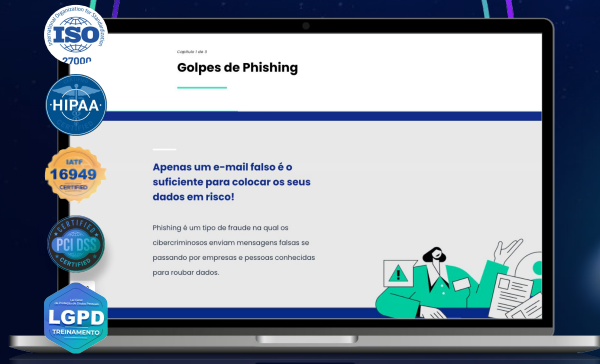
International Organization for Standardization
ISO
27000

HIPAA

IATF
16949
CERTIFIED

CERTIFIED
PCI DSS
CERTIFIED

LGPD
TREINAMENTO

Capítulo 1 de 3

Golpes de Phishing

Apenas um e-mail falso é o suficiente para colocar os seus dados em risco!

Phishing é um tipo de fraude na qual os cibercriminosos enviam mensagens falsas se passando por empresas e pessoas conhecidas para roubar dados.